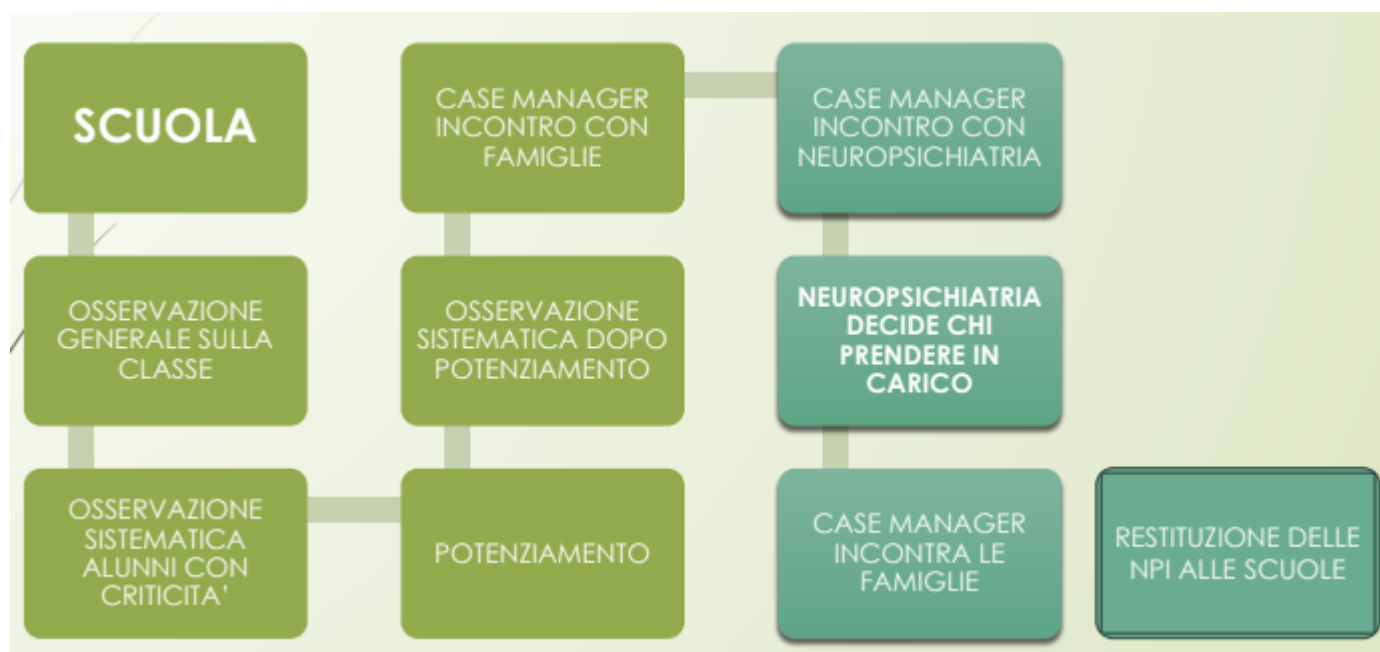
SCUOLA

OSSERVAZIONE GENERALE SULLA CLASSE

OSSERVAZIONE SISTEMATICA ALUNNI CON CRITICITA'

POTENZIAMENTO

OSSERVAZIONE SISTEMATICA DOPO POTENZIAMENTO

CASE MANAGER INCONTRO CON FAMIGLIE

CASE MANAGER INCONTRO CON NEUROPSICHIATRIA

NEUROPSICHIATRIA DECIDE CHI PRENDERE IN CARICO

CASE MANAGER INCONTRA LE FAMIGLIE

RESTITUZIONE DELLE NPI ALLE SCUOLE